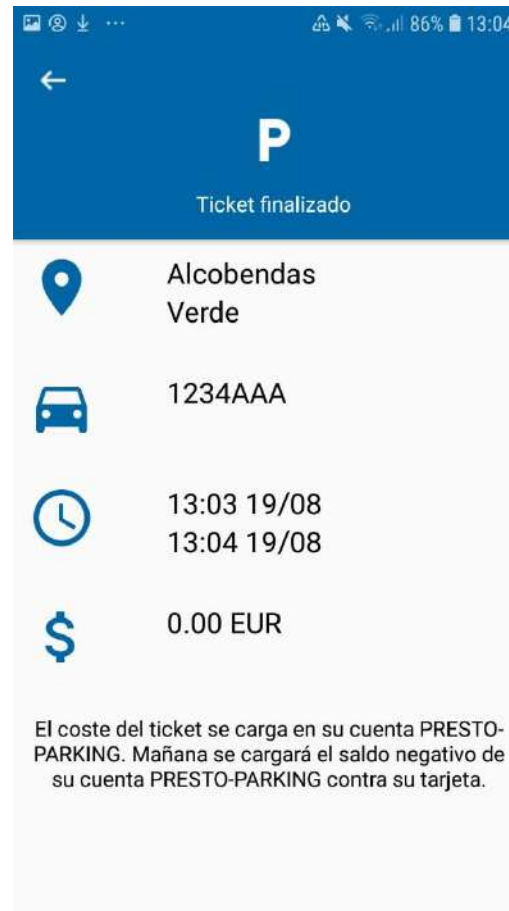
86% 13:04

←

P

Ticket finalizado

Alcobendas
Verde

1234AAA

13:03 19/08
13:04 19/08

0.00 EUR

El coste del ticket se carga en su cuenta PRESTO-PARKING. Mañana se cargará el saldo negativo de su cuenta PRESTO-PARKING contra su tarjeta.